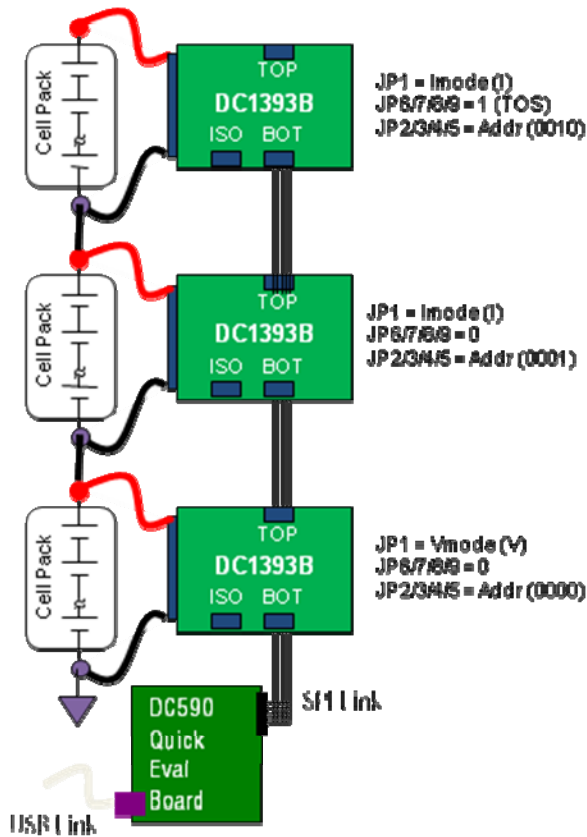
Cell Pack

TOP

DC1393B

ISO BOT

JP1 = Imode (I)
JP6/7/8/9 = 1 (TOS)
JP2/3/4/5 = Addr (0010)

Cell Pack

TOP

DC1393B

ISO BOT

JP1 = Imode (I)
JP6/7/8/9 = 0
JP2/3/4/5 = Addr (0001)

Cell Pack

TOP

DC1393B

ISO BOT

JP1 = Vmode (V)
JP6/7/8/9 = 0
JP2/3/4/5 = Addr (0000)

DC590
Quick
Eval
Board

SPI Link

USB Link